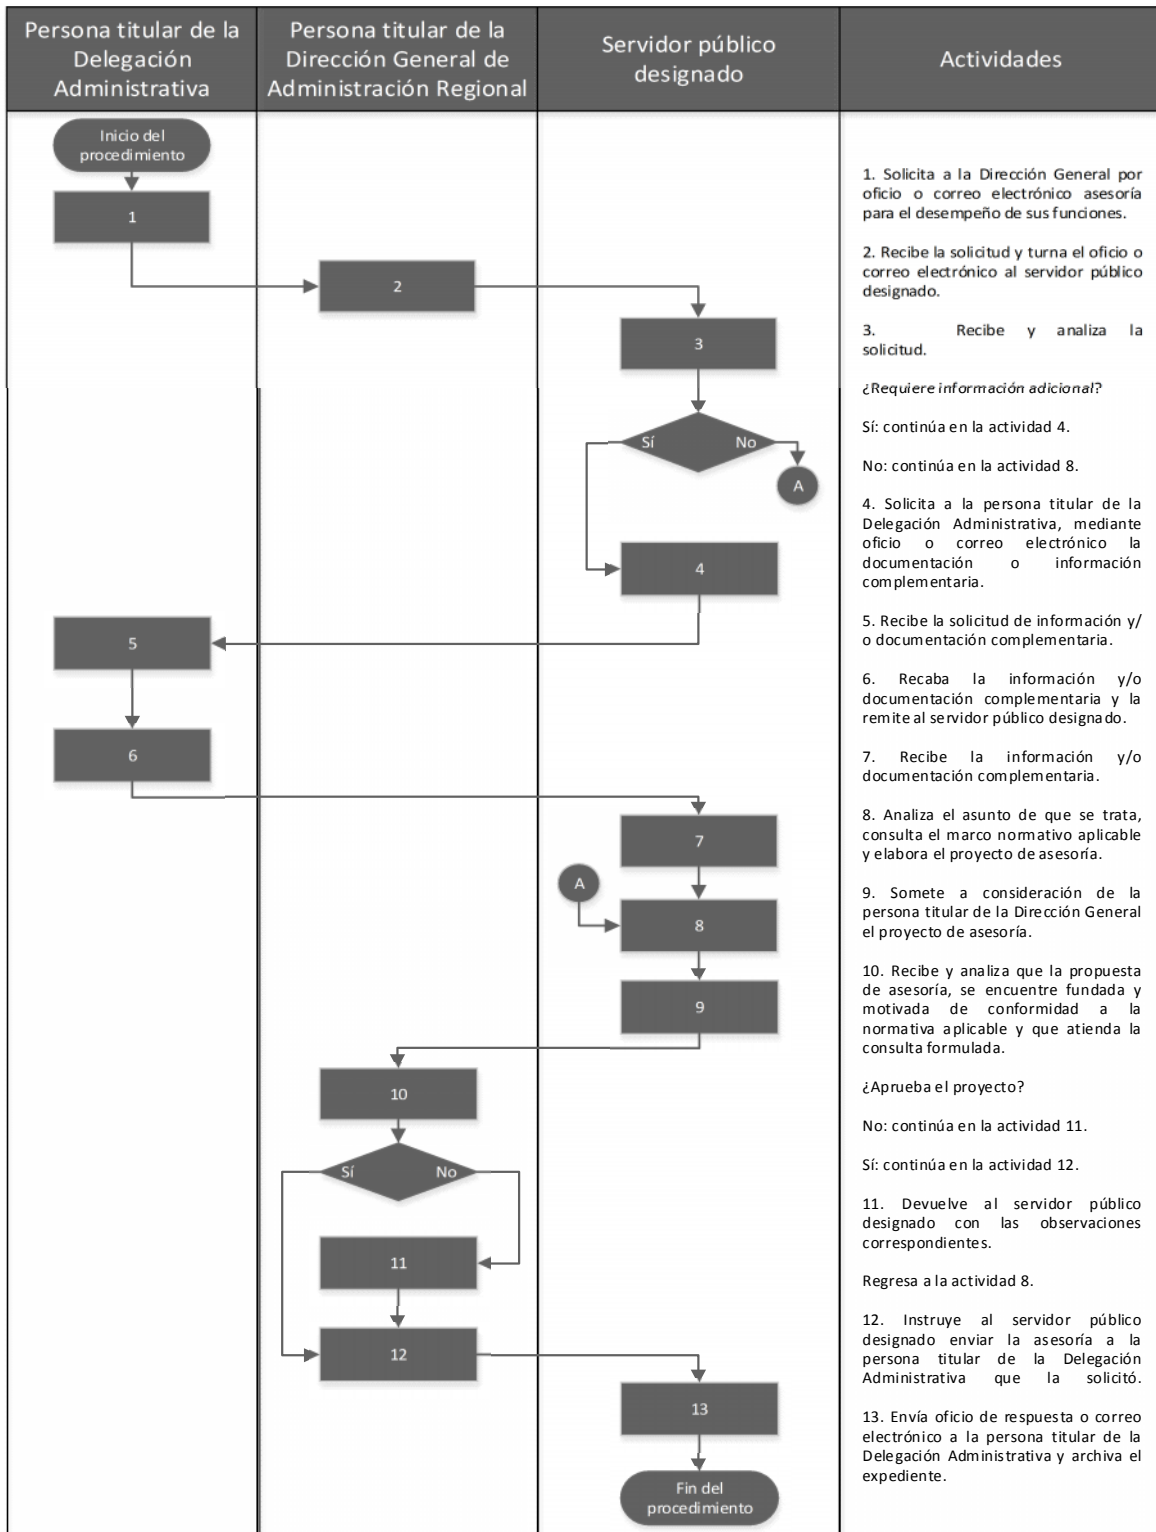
| Persona titular de la Delegación Administrativa | Persona titular de la Dirección General de Administración Regional | Servidor público designado | Actividades |
|---|---|---|---|

Inicio del procedimiento

1

2

3

Sí

No

A

4

5

6

7

A

8

9

10

Sí

No

11

12

13

Fin del procedimiento

1. Solicita a la Dirección General por oficio o correo electrónico asesoría para el desempeño de sus funciones.

2. Recibe la solicitud y turna el oficio o correo electrónico al servidor público designado.

3. Recibe y analiza la solicitud.

¿Requiere información adicional?

Sí: continúa en la actividad 4.

No: continúa en la actividad 8.

4. Solicita a la persona titular de la Delegación Administrativa, mediante oficio o correo electrónico la documentación o información complementaria.

5. Recibe la solicitud de información y/ o documentación complementaria.

6. Recaba la información y/o documentación complementaria y la remite al servidor público designado.

7. Recibe la información y/o documentación complementaria.

8. Analiza el asunto de que se trata, consulta el marco normativo aplicable y elabora el proyecto de asesoría.

9. Somete a consideración de la persona titular de la Dirección General el proyecto de asesoría.

10. Recibe y analiza que la propuesta de asesoría, se encuentre fundada y motivada de conformidad a la normativa aplicable y que atienda la consulta formulada.

¿Aprueba el proyecto?

No: continúa en la actividad 11.

Sí: continúa en la actividad 12.

11. Devuelve al servidor público designado con las observaciones correspondientes.

Regresa a la actividad 8.

12. Instruye al servidor público designado enviar la asesoría a la persona titular de la Delegación Administrativa que la solicitó.

13. Envía oficio de respuesta o correo electrónico a la persona titular de la Delegación Administrativa y archiva el expediente.